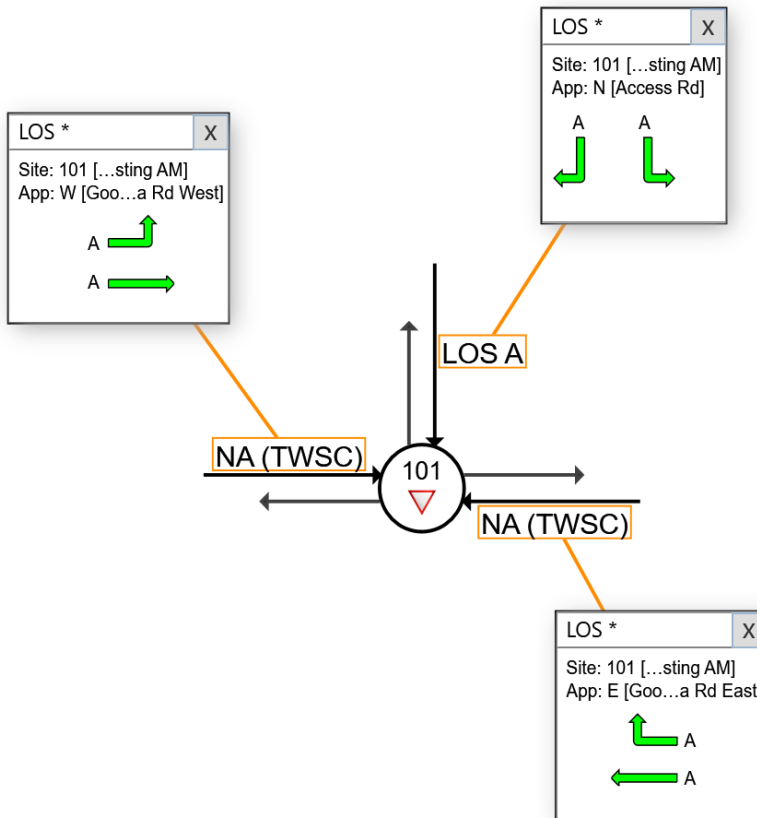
LOS *
X
Site: 101 […sting AM]
App: N [Access Rd]
A
A

LOS *
X
Site: 101 […sting AM]
App: W [Goo…a Rd West]
A
A

LOS A

NA (TWSC)

101

NA (TWSC)

LOS *
X
Site: 101 […sting AM]
App: E [Goo…a Rd East
A
A